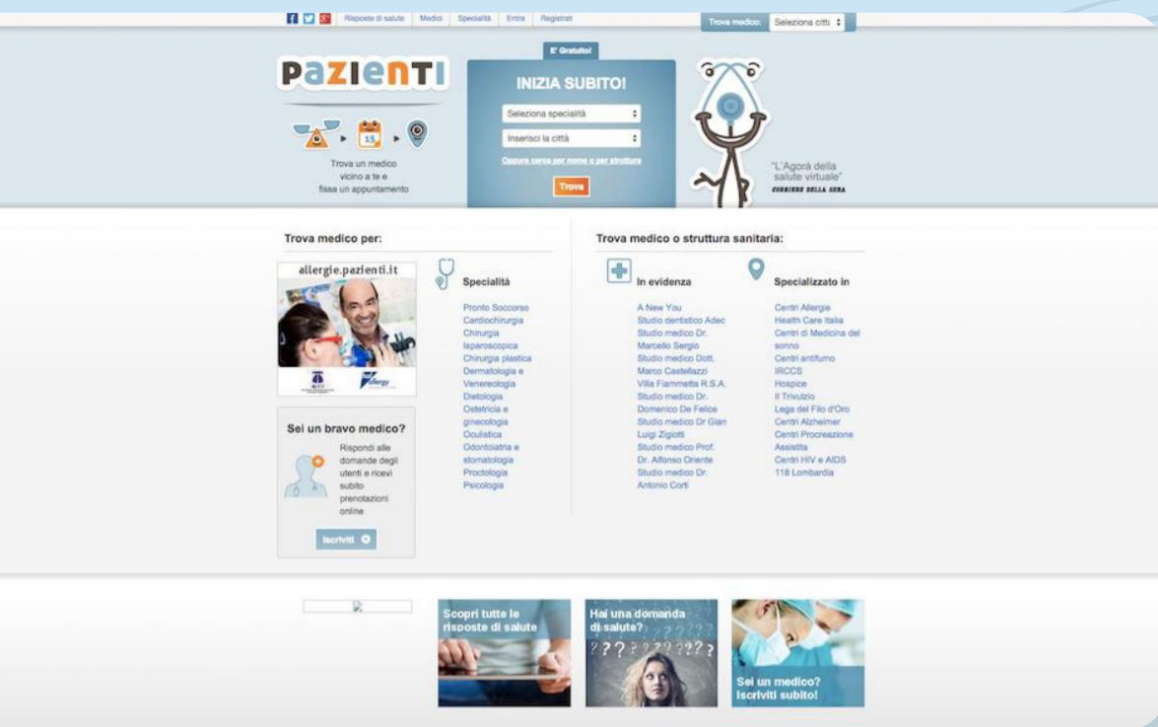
Risposte di salute | Medici | Specialità | Entra | Registrati

Trova medico: Seleziona città

PAZIENTI

15

Trova un medico vicino a te e fissa un appuntamento

E' Gratuito!

INIZIA SUBITO!

Seleziona specialità

Inserisci la città

Oppure cerca per nome o per struttura

Trova

"L'Agorà della salute virtuale"
CORRIERE DELLA SERA

Trova medico per:

allergie.pazienti.it

Allergy

Specialità

Pronto Soccorso
Cardiochirurgia
Chirurgia laparoscopica
Chirurgia plastica
Dermatologia e Venereologia
Dietologia
Ostetricia e ginecologia
Oculistica
Odontoiatria e stomatologia
Proctologia
Psicologia

Sei un bravo medico?

Rispondi alle domande degli utenti e ricevi subito prenotazioni online

Iscriviti

Trova medico o struttura sanitaria:

In evidenza

A New You
Studio dentistico Adec
Studio medico Dr. Marcello Sergio
Studio medico Dott. Marco Castellazzi
Villa Fiammetta R.S.A.
Studio medico Dr. Domenico De Felice
Studio medico Dr Gian Luigi Zigiotti
Studio medico Prof. Dr. Alfonso Oriente
Studio medico Dr. Antonio Corti

Specializzato in

Centri Allergie
Health Care Italia
Centri di Medicina del sonno
Centri antifumo
IRCCS
Hospice
Il Trivulzio
Lega del Filo d'Oro
Centri Alzheimer
Centri Procreazione Assistita
Centri HIV e AIDS
118 Lombardia

Scopri tutte le risposte di salute

Hai una domanda di salute?

Sei un medico? Iscriviti subito!